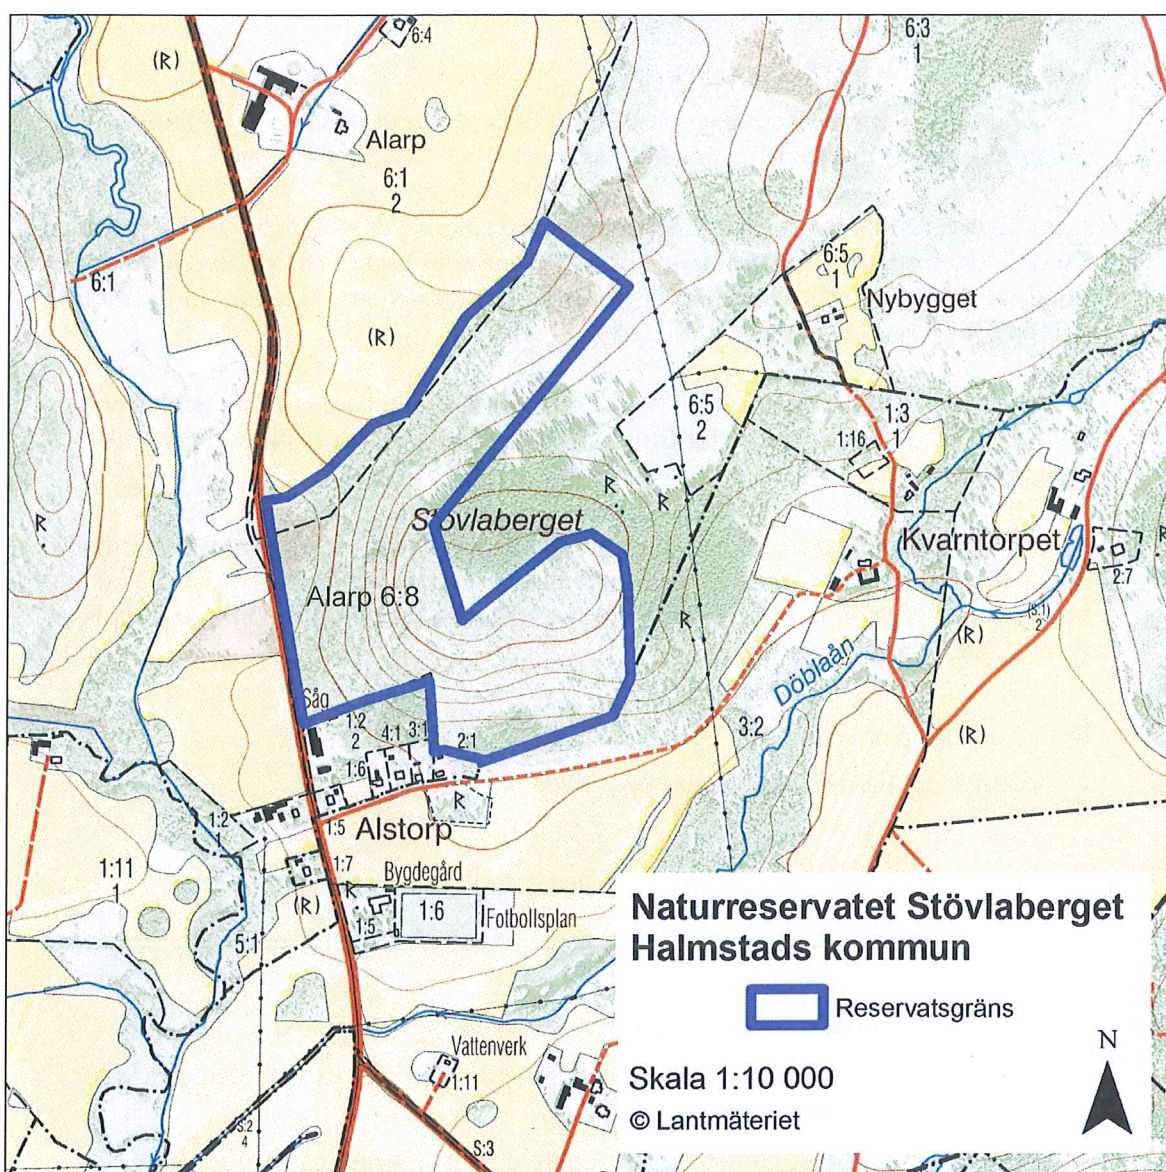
(R)
6:4
6:3
1
Alarp
6:1
2
6:1
(R)
6:5
1
Nybygget
6:5
2
1:3
1
1:16
Stövlaberget
R
R
R
Kvarntorpet
2:7
Alarp 6:8
R
(R)
(3:1)
2
Döblaån
Såg
1:2
2
4:1
3:1
2:1
3:2
(R)
1:6
R
1:2
1
1:5
Alstorp
1:11
1
1:7
Bygdegård
(R)
1:6
Fotbollsplan
1:5
5:1
Vattenverk
1:11
S:2
4
S:3

Naturreservatet Stövlaberget
Halmstads kommun

Reservatsgräns

N

Skala 1:10 000
© Lantmäteriet